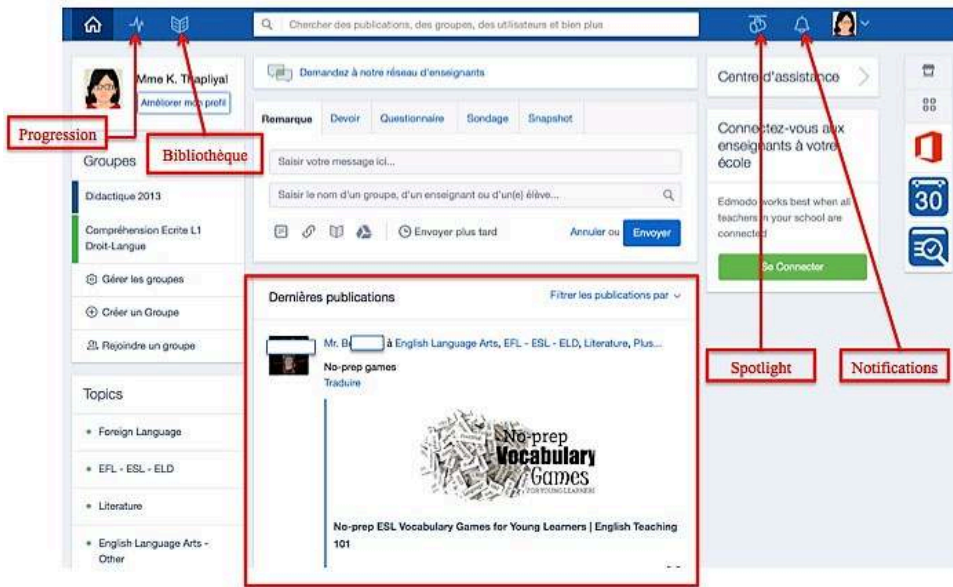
Chercher des publications, des groupes, des utilisateurs et bien plus

Mme K. Thapliyal
Améliorer mon profil

Progression

Bibliothèque

Groupes

Didactique 2013

Compréhension Ecrite L1 Droit-Langue

Gérer les groupes

Créer un Groupe

Rejoindre un groupe

Topics

Foreign Language

EFL - ESL - ELD

Literature

English Language Arts - Other

Demandez à notre réseau d'enseignants

Remarque | Devoir | Questionnaire | Sondage | Snapshot

Saisir votre message ici...

Saisir le nom d'un groupe, d'un enseignant ou d'un(e) élève...

Envoyer plus tard

Annuler ou Envoyer

Dernières publications

Filtrer les publications par

Mr. B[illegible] à English Language Arts, EFL - ESL - ELD, Literature, Plus...

No-prep games

Traduire

No-prep Vocabulary Games FOR YOUNG LEARNERS

No-prep ESL Vocabulary Games for Young Learners | English Teaching 101

Centre d'assistance

Connectez-vous aux enseignants à votre école

Edmodo works best when all teachers in your school are connected

Se Connecter

Spotlight

Notifications

30